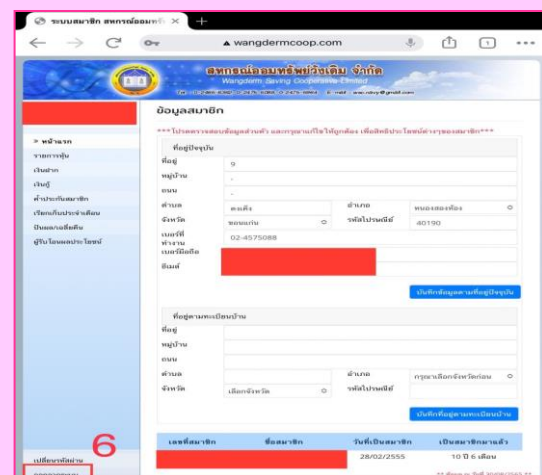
ระบบสมาชิก สหกรณ์ออมทรั ×

wangdermcoop.com

สหกรณ์ออมทรัพย์วังเดิม จำกัด
Wangdem Saving Cooperative Limited

ข้อมูลสมาชิก

***โปรดตรวจสอบข้อมูลส่วนตัว และกรุณาแก้ไขให้ถูกต้อง เพื่อสิทธิประโยชน์ต่างๆของสมาชิก***

> หน้าแรก
รายการหุ้น
เงินฝาก
เงินกู้
ค้ำประกันสมาชิก
เรียกเก็บประจำเดือน
ปันผลเฉลี่ยคืน
ผู้รับโอนผลประโยชน์

ที่อยู่ปัจจุบัน

| | | | |
|---|---|---|---|
| ที่อยู่ | 9 | | |
| หมู่บ้าน | - | | |
| ถนน | - | | |
| ตำบล | ดงเค็ง | อำเภอ | หนองสองห้อง |
| จังหวัด | ขอนแก่น | รหัสไปรษณีย์ | 40190 |
| เบอร์ที่ทำงาน | 02-4575088 | | |
| เบอร์มือถือ | | | |
| อีเมล์ | | | |

บันทึกข้อมูลตามที่อยู่ปัจจุบัน

ที่อยู่ตามทะเบียนบ้าน

| | | | |
|---|---|---|---|
| ที่อยู่ | | | |
| หมู่บ้าน | | | |
| ถนน | | | |
| ตำบล | | อำเภอ | กรุณาเลือกจังหวัดก่อน |
| จังหวัด | เลือกจังหวัด | รหัสไปรษณีย์ | |

บันทึกที่อยู่ตามทะเบียนบ้าน

| เลขที่สมาชิก | ชื่อสมาชิก | วันที่เป็นสมาชิก | เป็นสมาชิกมาแล้ว |
|---|---|---|---|
| | | 28/02/2555 | 10 ปี 6 เดือน |

เปลี่ยนรหัสผ่าน
6
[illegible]